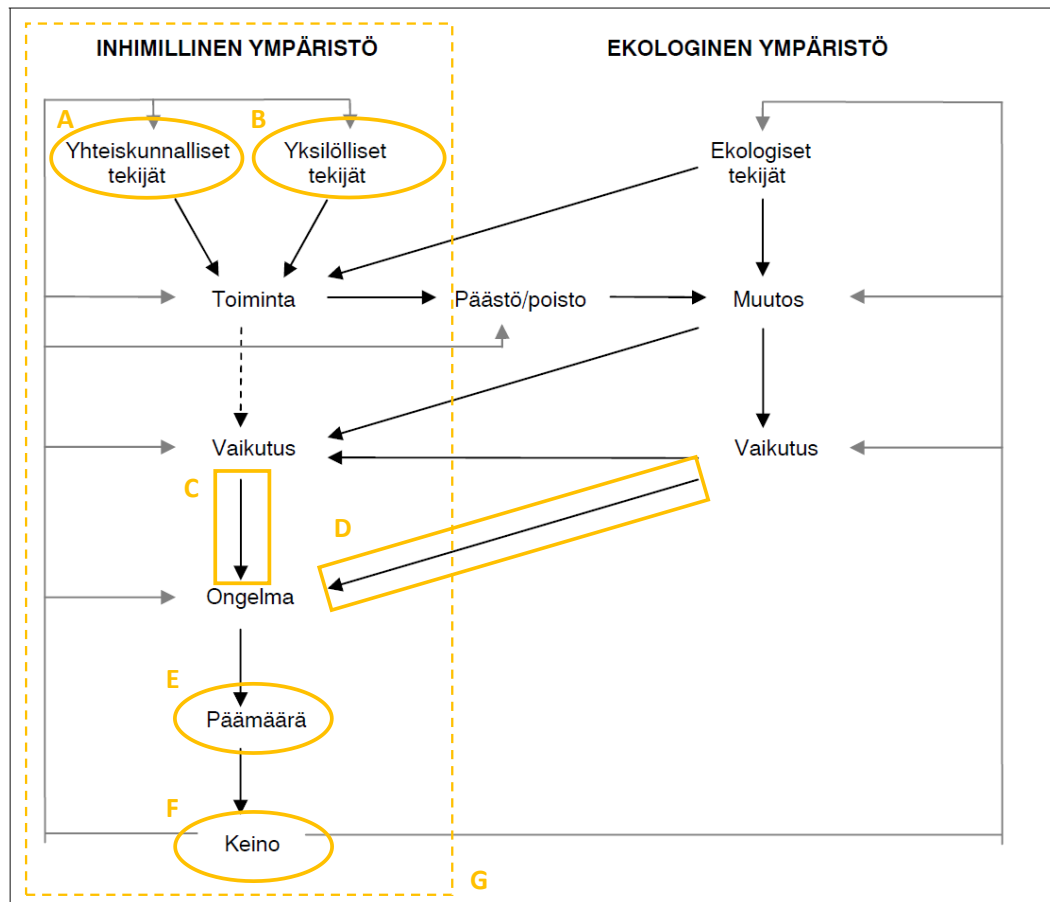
INHIMILLINEN YMPÄRISTÖ

EKOLOGINEN YMPÄRISTÖ

A
Yhteiskunnalliset tekijät

B
Yksilölliset tekijät

Ekologiset tekijät

Toiminta

Päästö/poisto

Muutos

Vaikutus

Vaikutus

C

D

Ongelma

E
Päämäärä

F
Keino

G